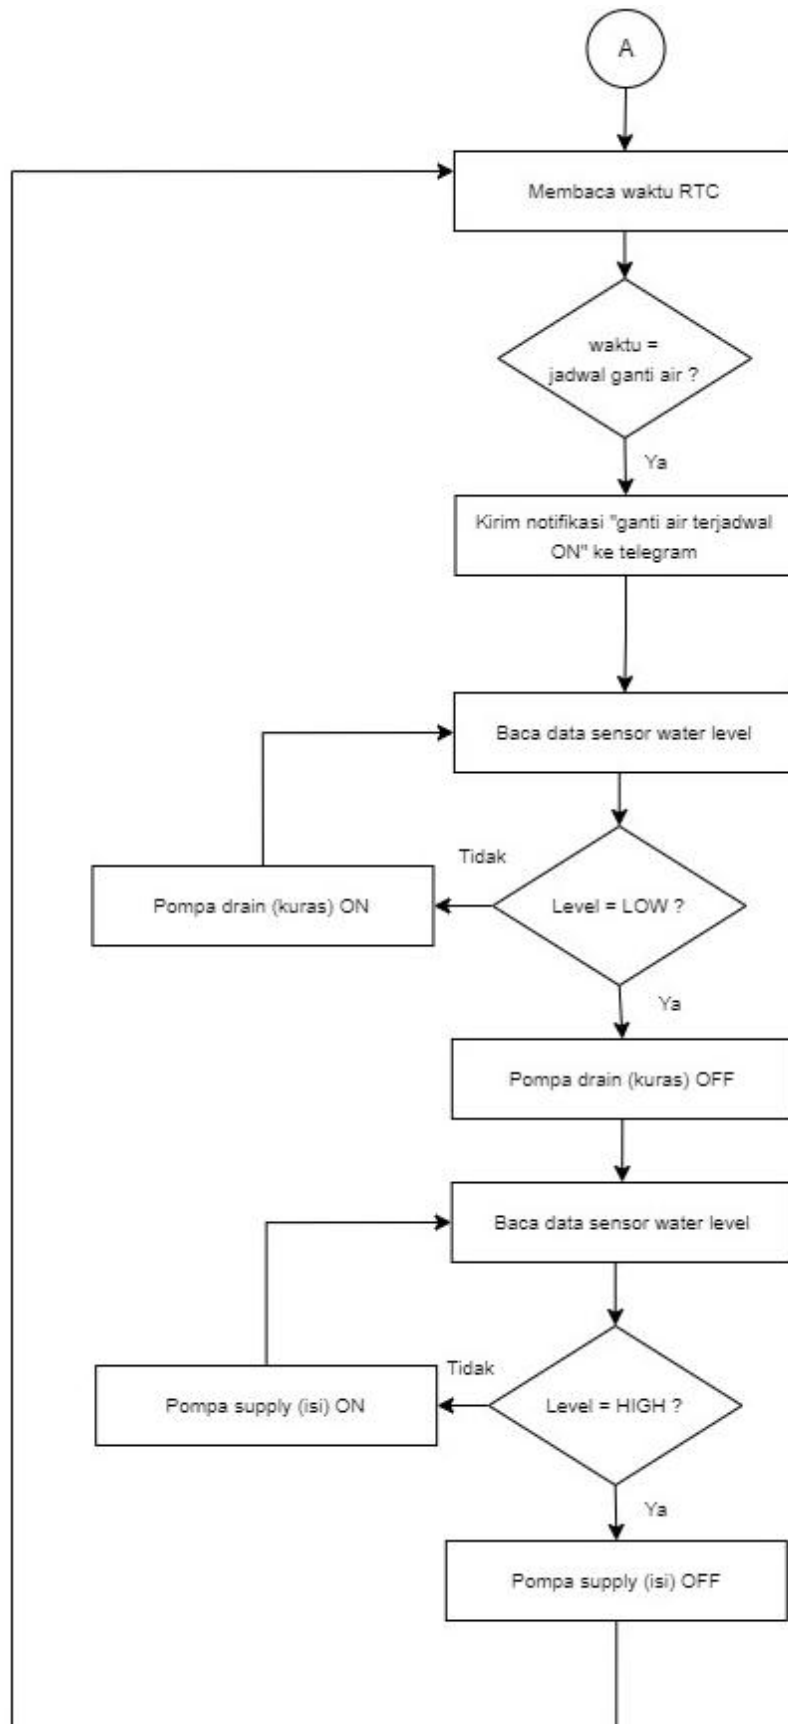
A

Membaca waktu RTC

waktu = jadwal ganti air ?

Ya

Kirim notifikasi "ganti air terjadwal ON" ke telegram

Baca data sensor water level

Tidak

Pompa drain (kuras) ON

Level = LOW ?

Ya

Pompa drain (kuras) OFF

Baca data sensor water level

Tidak

Pompa supply (isi) ON

Level = HIGH ?

Ya

Pompa supply (isi) OFF